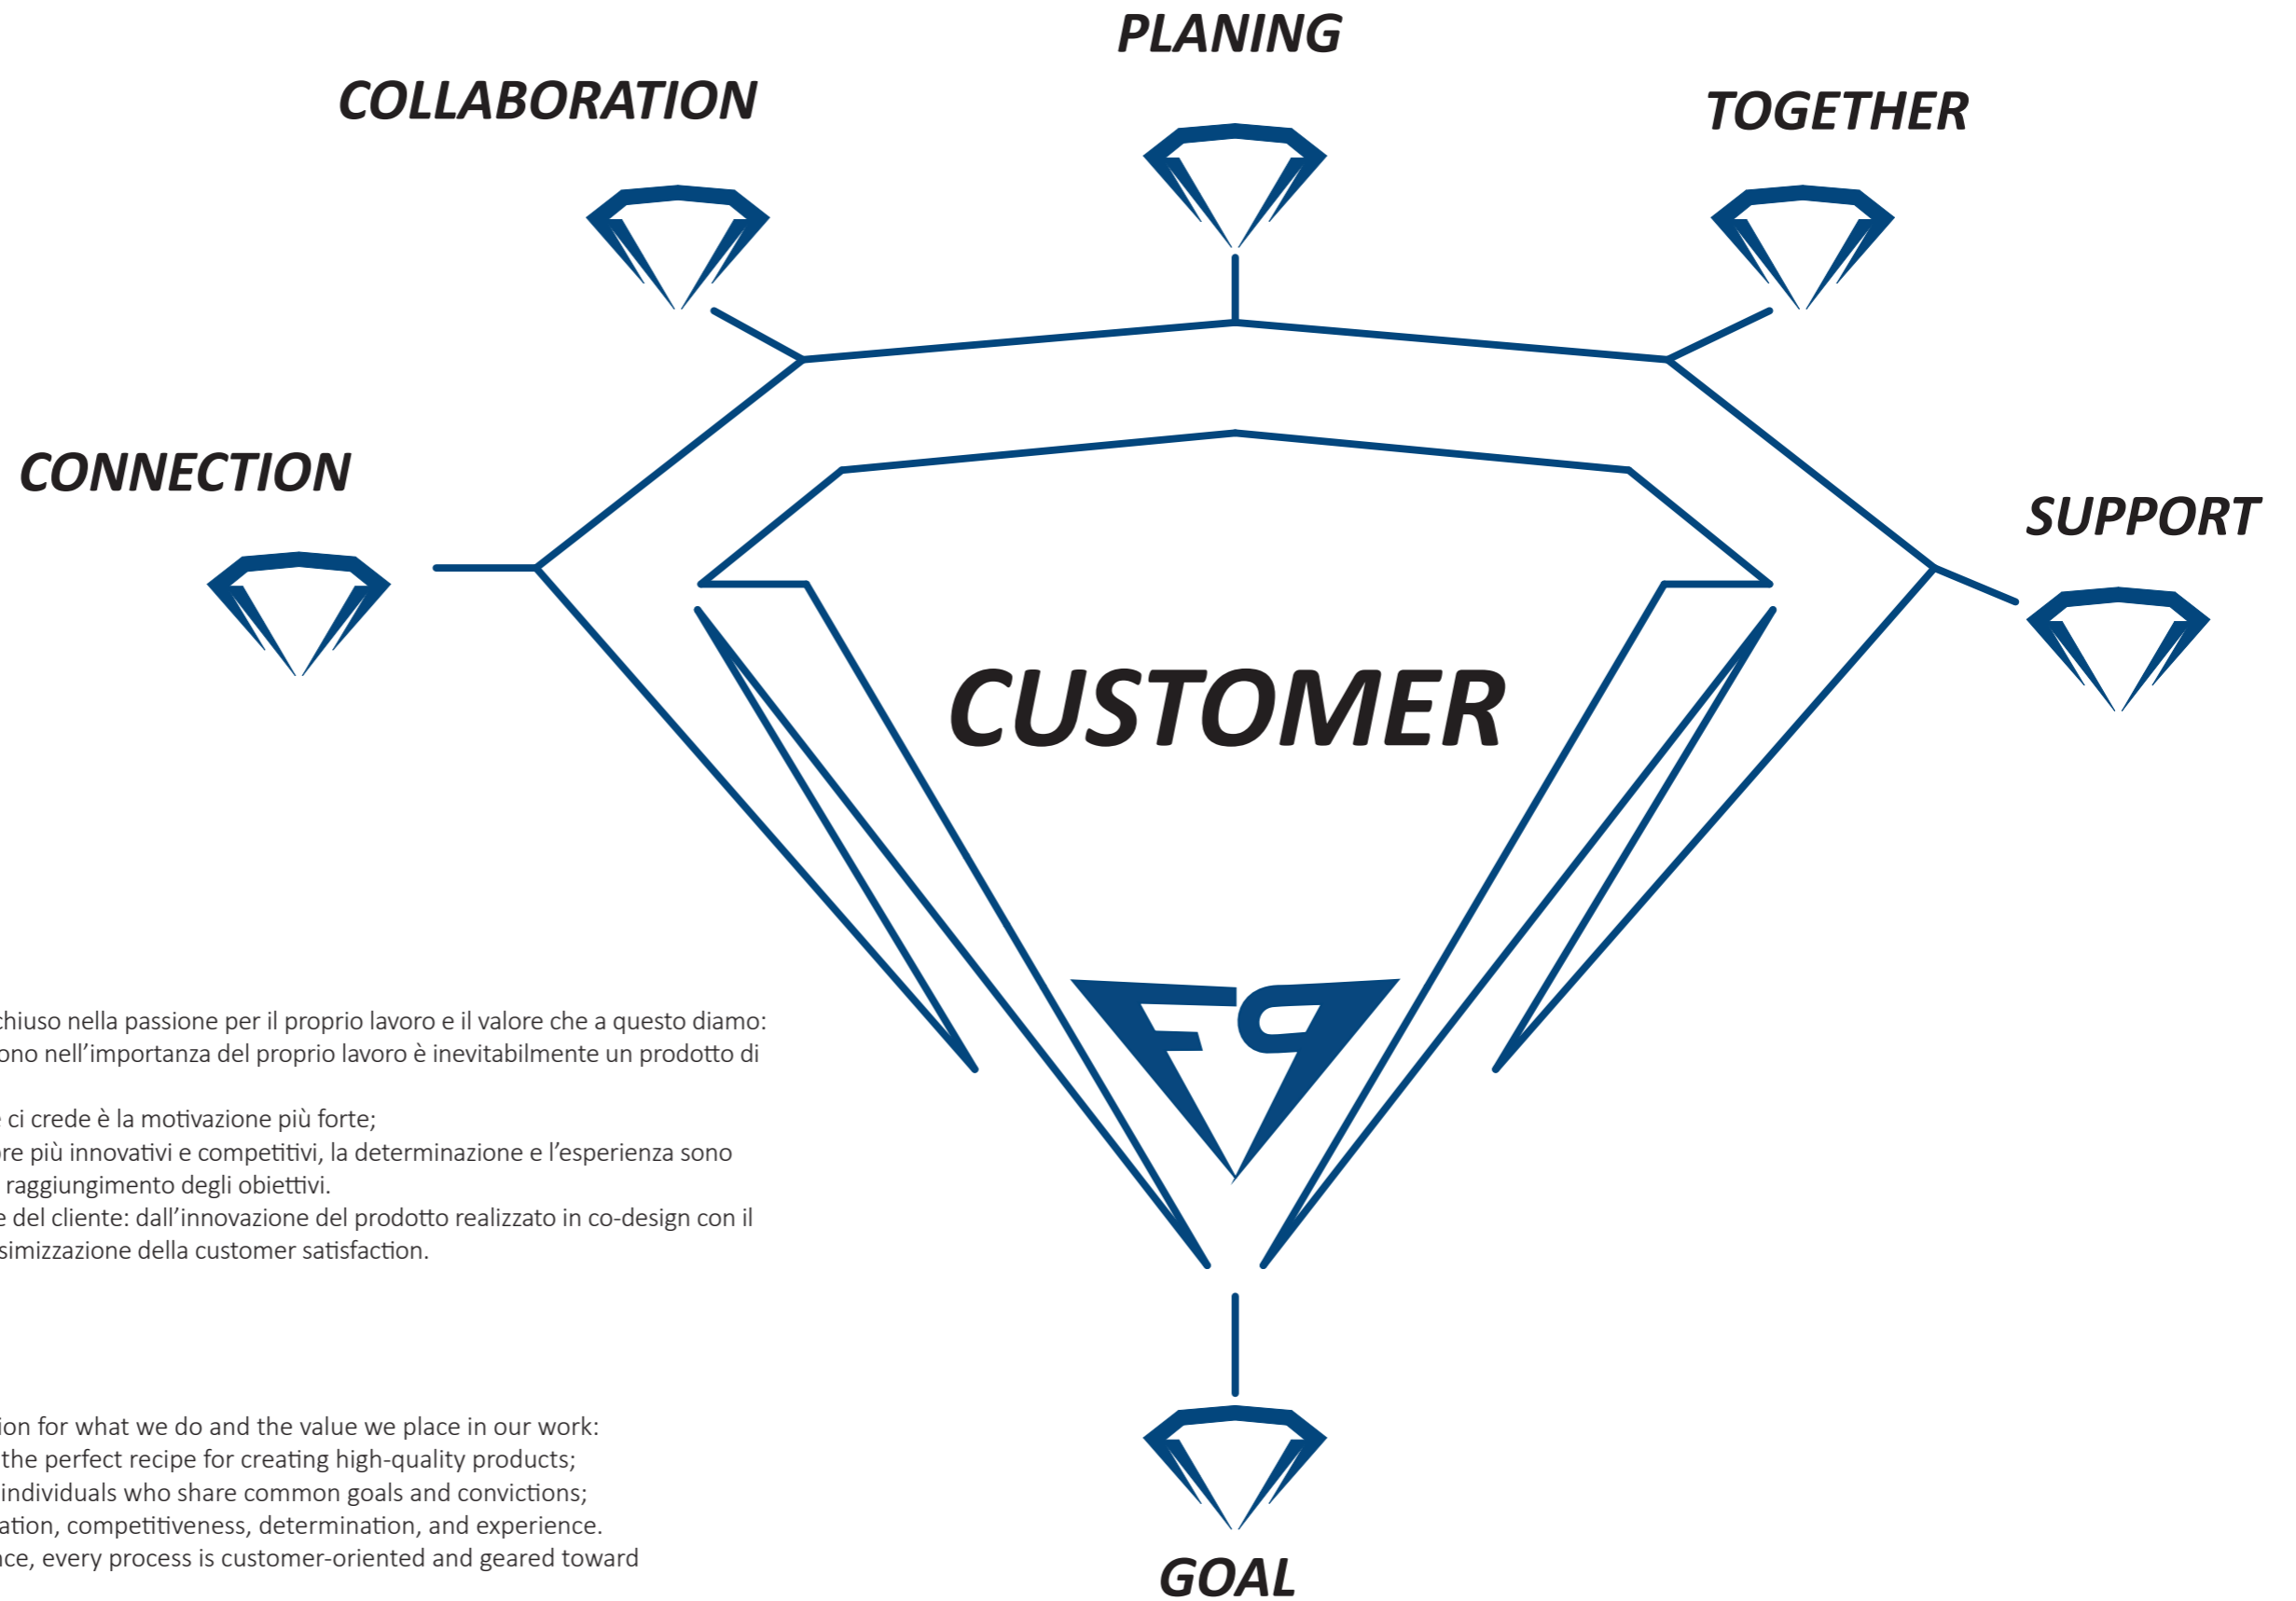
PLANING

COLLABORATION

TOGETHER

CONNECTION

SUPPORT

CUSTOMER

FP

chiuso nella passione per il proprio lavoro e il valore che a questo diamo:
ono nell'importanza del proprio lavoro è inevitabilmente un prodotto di

e ci crede è la motivazione più forte;
ore più innovativi e competitivi, la determinazione e l'esperienza sono
raggiungimento degli obiettivi.
e del cliente: dall'innovazione del prodotto realizzato in co-design con il
simizzazione della customer satisfaction.

ion for what we do and the value we place in our work:
the perfect recipe for creating high-quality products;
individuals who share common goals and convictions;
ation, competitiveness, determination, and experience.
ce, every process is customer-oriented and geared toward

GOAL